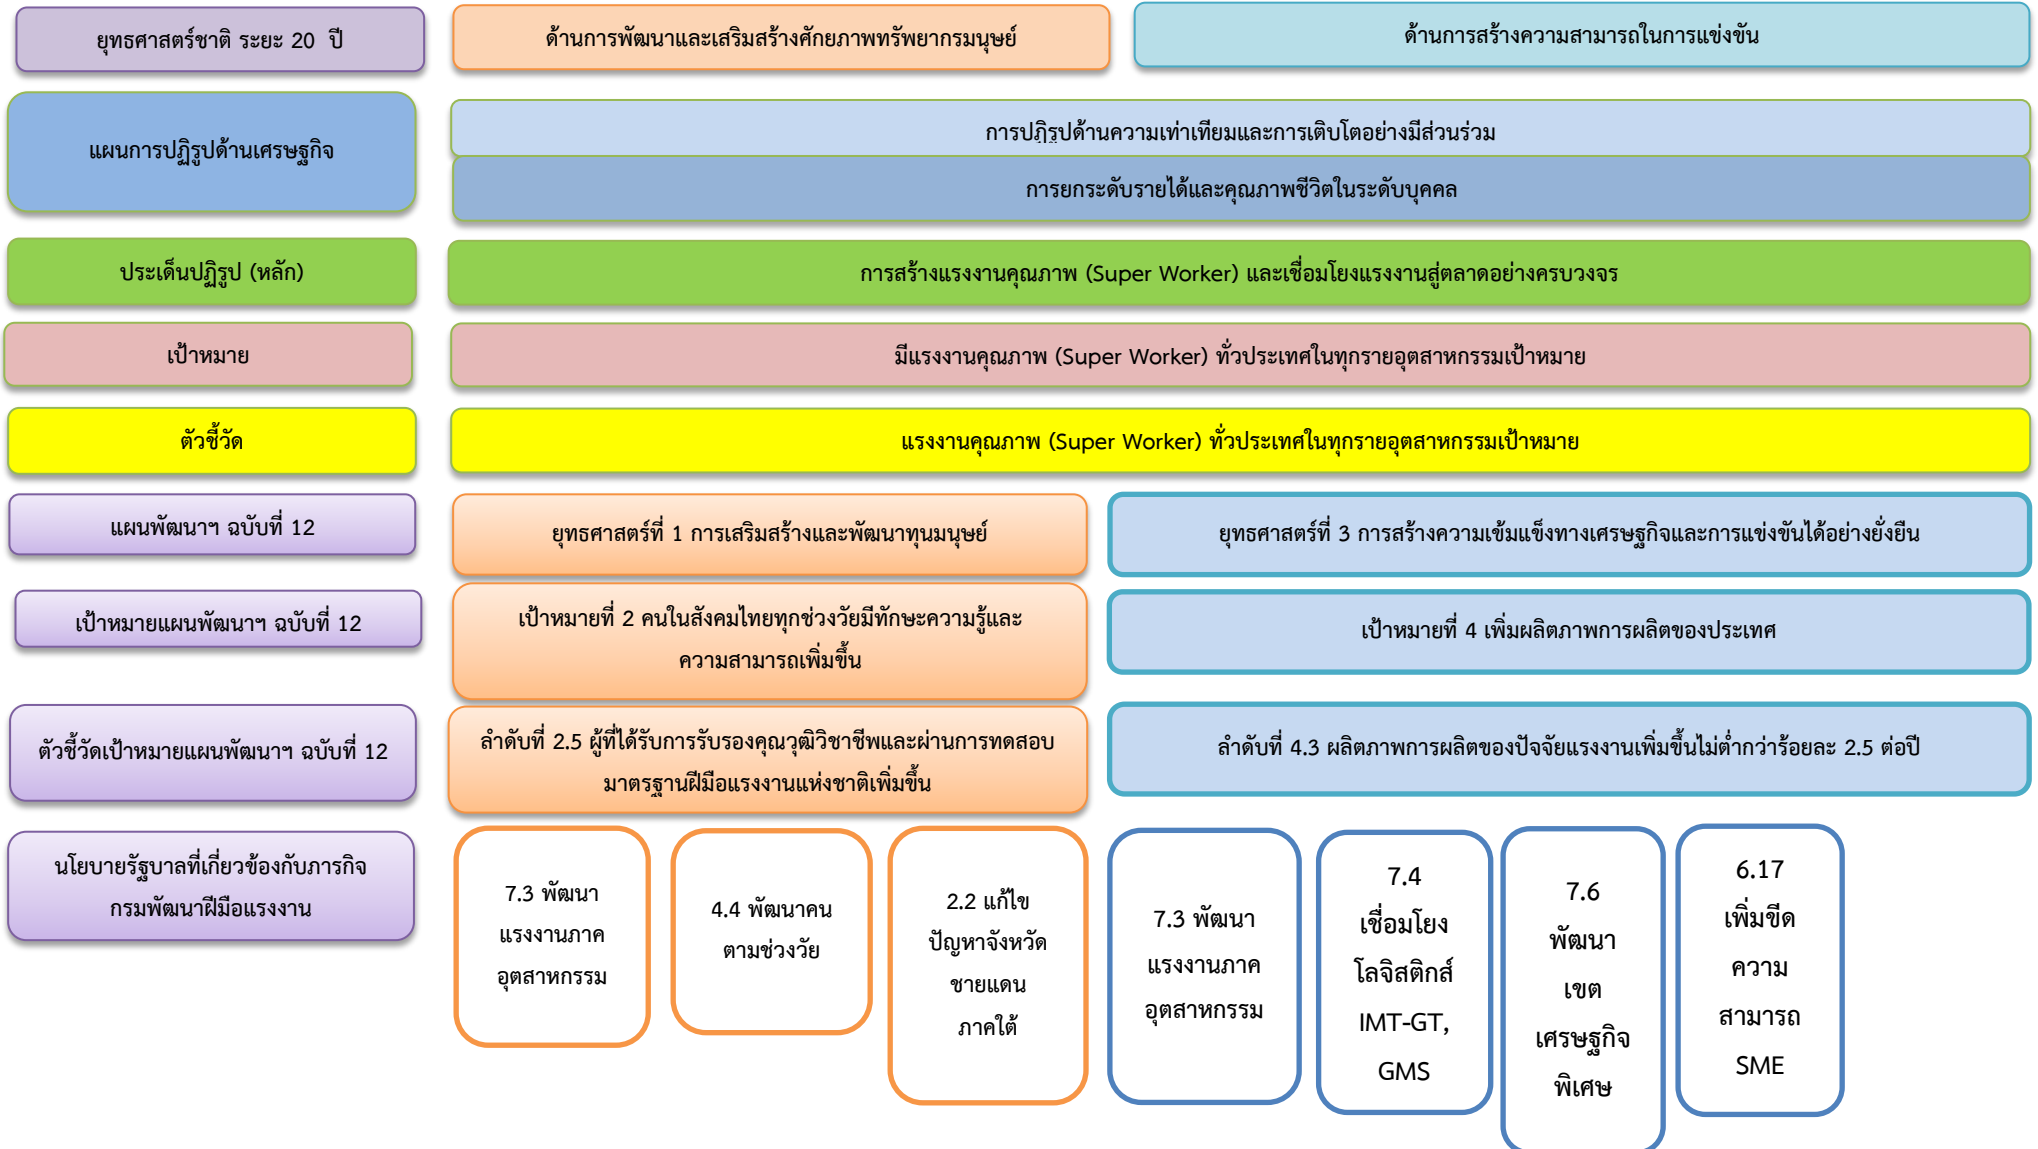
ยุทธศาสตร์ชาติ ระยะ 20 ปี

ด้านการพัฒนาและเสริมสร้างศักยภาพทรัพยากรมนุษย์

ด้านการสร้างความสามารถในการแข่งขัน

แผนการปฏิรูปด้านเศรษฐกิจ

การปฏิรูปด้านความเท่าเทียมและการเติบโตอย่างมีส่วนร่วม

การยกระดับรายได้และคุณภาพชีวิตในระดับบุคคล

ประเด็นปฏิรูป (หลัก)

การสร้างแรงงานคุณภาพ (Super Worker) และเชื่อมโยงแรงงานสู่ตลาดอย่างครบวงจร

เป้าหมาย

มีแรงงานคุณภาพ (Super Worker) ทั่วประเทศในทุกรายอุตสาหกรรมเป้าหมาย

ตัวชี้วัด

แรงงานคุณภาพ (Super Worker) ทั่วประเทศในทุกรายอุตสาหกรรมเป้าหมาย

แผนพัฒนาฯ ฉบับที่ 12

ยุทธศาสตร์ที่ 1 การเสริมสร้างและพัฒนาทุนมนุษย์

ยุทธศาสตร์ที่ 3 การสร้างความเข้มแข็งทางเศรษฐกิจและการแข่งขันได้อย่างยั่งยืน

เป้าหมายแผนพัฒนาฯ ฉบับที่ 12

เป้าหมายที่ 2 คนในสังคมไทยทุกช่วงวัยมีทักษะความรู้และความสามารถเพิ่มขึ้น

เป้าหมายที่ 4 เพิ่มผลิตภาพการผลิตของประเทศ

ตัวชี้วัดเป้าหมายแผนพัฒนาฯ ฉบับที่ 12

ลำดับที่ 2.5 ผู้ที่ได้รับการรับรองคุณวุฒิวิชาชีพและผ่านการทดสอบมาตรฐานฝีมือแรงงานแห่งชาติเพิ่มขึ้น

ลำดับที่ 4.3 ผลิตภาพการผลิตของปัจจัยแรงงานเพิ่มขึ้นไม่ต่ำกว่าร้อยละ 2.5 ต่อปี

นโยบายรัฐบาลที่เกี่ยวข้องกับภารกิจกรมพัฒนาฝีมือแรงงาน

7.3 พัฒนาแรงงานภาคอุตสาหกรรม

4.4 พัฒนาคนตามช่วงวัย

2.2 แก้ไขปัญหาจังหวัดชายแดนภาคใต้

7.3 พัฒนาแรงงานภาคอุตสาหกรรม

7.4 เชื่อมโยงโลจิสติกส์ IMT-GT, GMS

7.6 พัฒนาเขตเศรษฐกิจพิเศษ

6.17 เพิ่มขีดความสามารถ SME